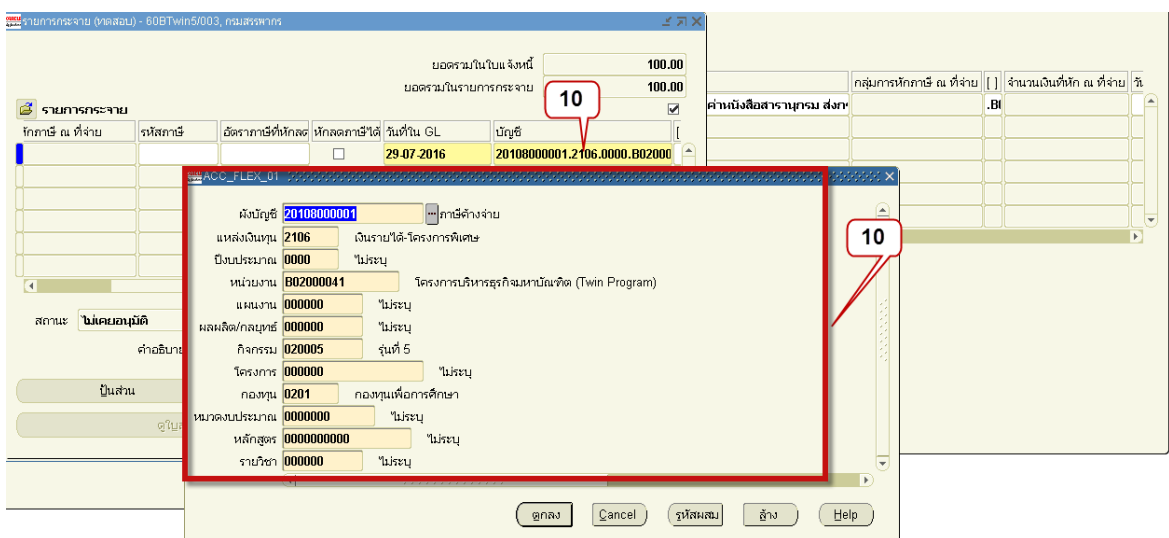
รายการกระจาย (ทดสอบ) - 60BTwin5/003, กรมสรรพากร

ยอดรวมในใบแจ้งหนี้ 100.00
ยอดรวมในรายการกระจาย 100.00

10

รายการกระจาย

| หักภาษี ณ ที่จ่าย | รหัสภาษี | อัตราภาษีที่หักลด | หักลดภาษีได้ | วันที่ใน GL | บัญชี |
|---|---|---|---|---|---|
| | | | | 29-07-2016 | 20108000001.2106.0000.B02000 |

| กลุ่มการหักภาษี ณ ที่จ่าย | [ ] | จำนวนเงินที่หัก ณ ที่จ่าย | วัน |
|---|---|---|---|
| ค่าหนังสือสารานุกรม ส่งก | | .Bl | |

สถานะ ไม่เคยอนุมัติ
คำอธิบาย
ปุ๊นส่วน
ดูใบ

ACC_FLEX_01

ผังบัญชี 20108000001 ภาษีค้างจ่าย
แหล่งเงินทุน 2106 เงินรายได้-โครงการพิเศษ
ปีงบประมาณ 0000 ไม่ระบุ
หน่วยงาน B02000041 โครงการบริหารธุรกิจมหาบัณฑิต (Twin Program)
แผนงาน 000000 ไม่ระบุ
ผลผลิต/กลยุทธ์ 000000 ไม่ระบุ
กิจกรรม 020005 รุ่นที่ 5
โครงการ 000000 ไม่ระบุ
กองทุน 0201 กองทุนเพื่อการศึกษา
หมวดงบประมาณ 0000000 ไม่ระบุ
หลักสูตร 0000000000 ไม่ระบุ
รายวิชา 000000 ไม่ระบุ

10

ตกลง Cancel รหัสผสม ล้าง Help